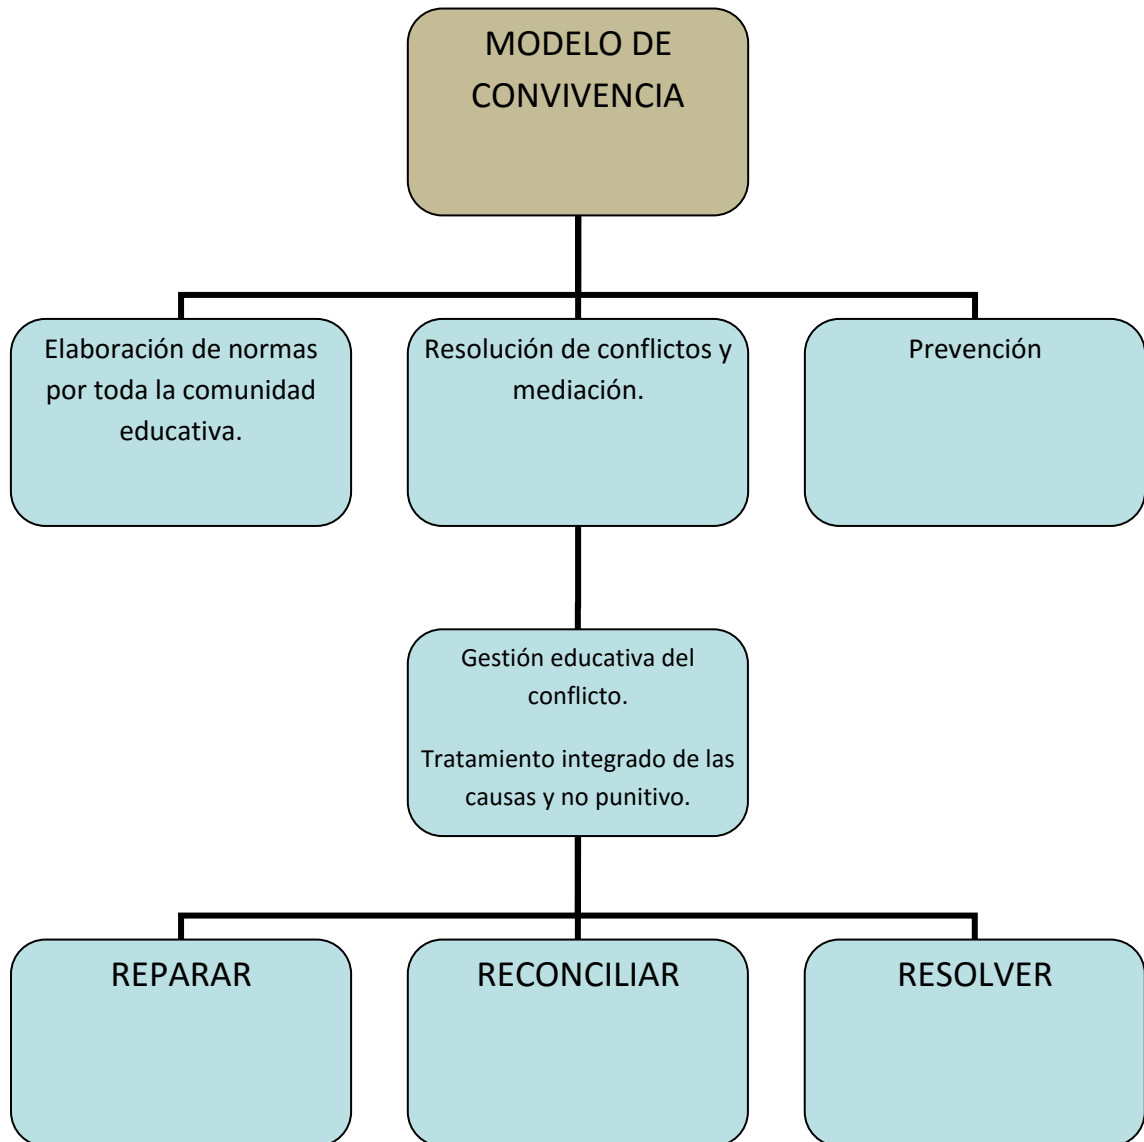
MODELO DE CONVIVENCIA

Elaboración de normas por toda la comunidad educativa.

Resolución de conflictos y mediación.

Prevención

Gestión educativa del conflicto.

Tratamiento integrado de las causas y no punitivo.

REPARAR

RECONCILIAR

RESOLVER